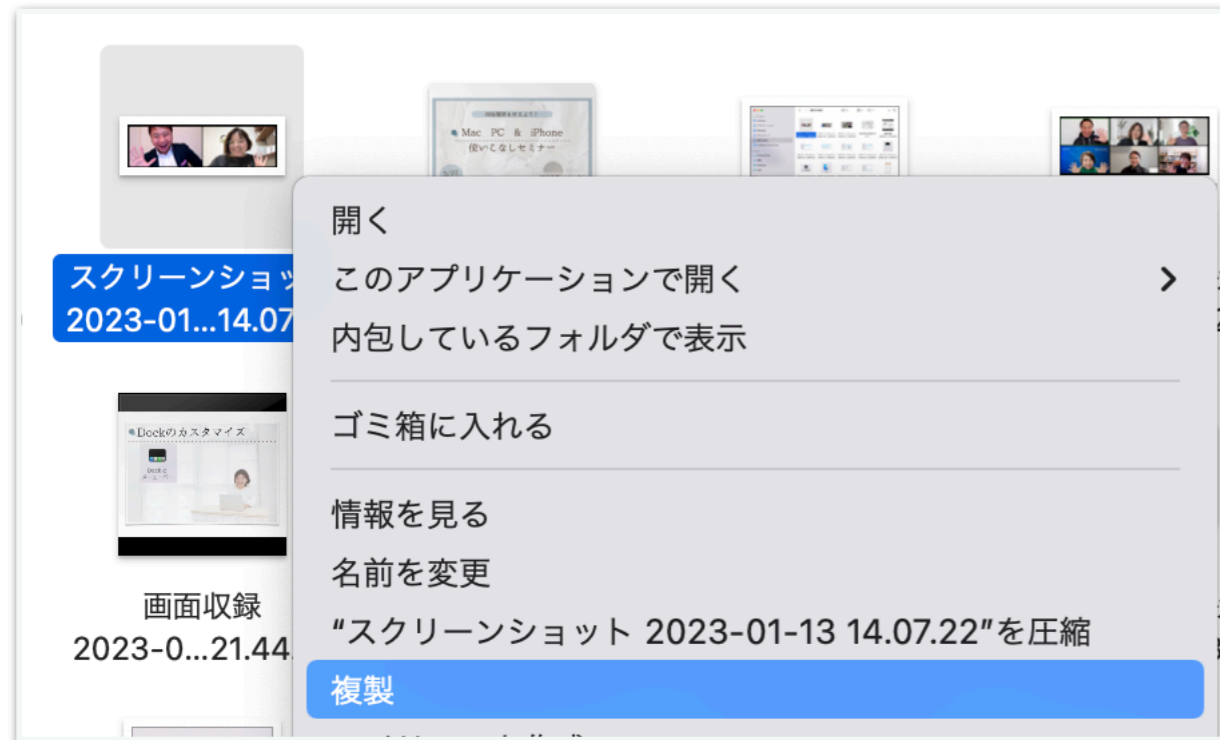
Mac PC & iPhone
使いこなしセミナー

スクリーンショ
2023-01...14.07

Dockのカスタマイズ

画面収録
2023-0...21.44

開く
このアプリケーションで開く
内包しているフォルダで表示

ゴミ箱に入れる

情報を見る
名前を変更
“スクリーンショット 2023-01-13 14.07.22”を圧縮
複製
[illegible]